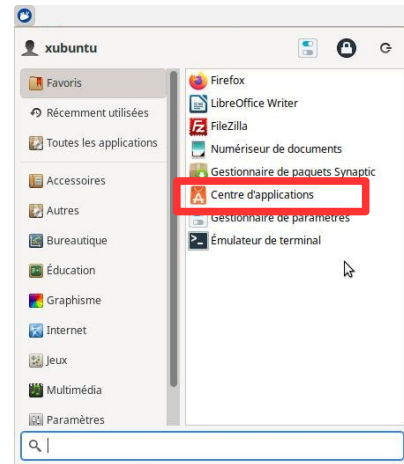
xubuntu

Favoris
Récemment utilisées
Toutes les applications
Accessoires
Autres
Bureautique
Éducation
Graphisme
Internet
Jeux
Multimédia
Paramètres

Firefox
LibreOffice Writer
FileZilla
Numériseur de documents
Gestionnaire de paquets Synaptic
Centre d'applications
Gestionnaire de paramètres
Émulateur de terminal